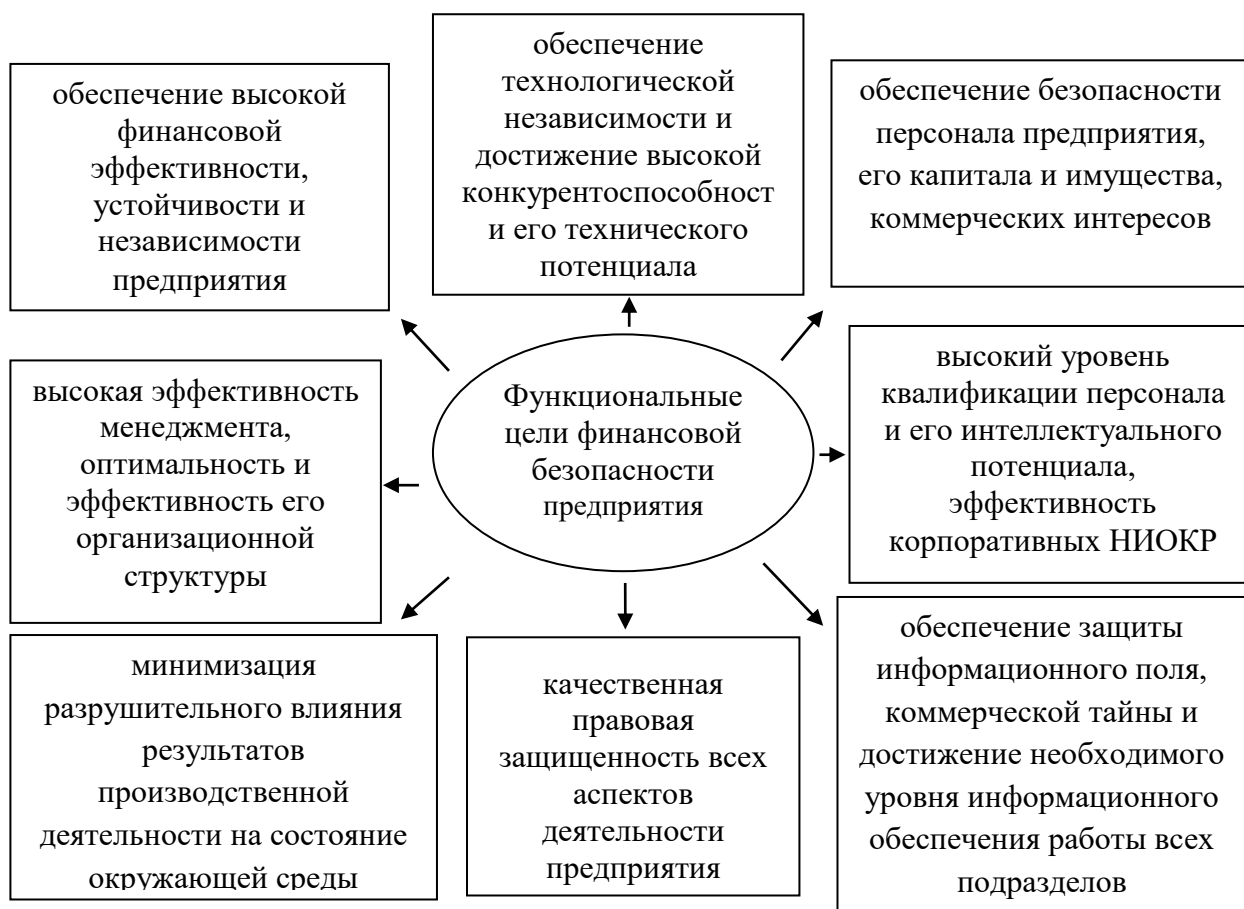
обеспечение высокой финансовой эффективности, устойчивости и независимости предприятия

обеспечение технологической независимости и достижение высокой конкурентоспособност и его технического потенциала

обеспечение безопасности персонала предприятия, его капитала и имущества, коммерческих интересов

высокая эффективность менеджмента, оптимальность и эффективность его организационной структуры

Функциональные цели финансовой безопасности предприятия

высокий уровень квалификации персонала и его интеллектуального потенциала, эффективность корпоративных НИОКР

минимизация разрушительного влияния результатов производственной деятельности на состояние окружающей среды

качественная правовая защищенность всех аспектов деятельности предприятия

обеспечение защиты информационного поля, коммерческой тайны и достижение необходимого уровня информационного обеспечения работы всех подразделов